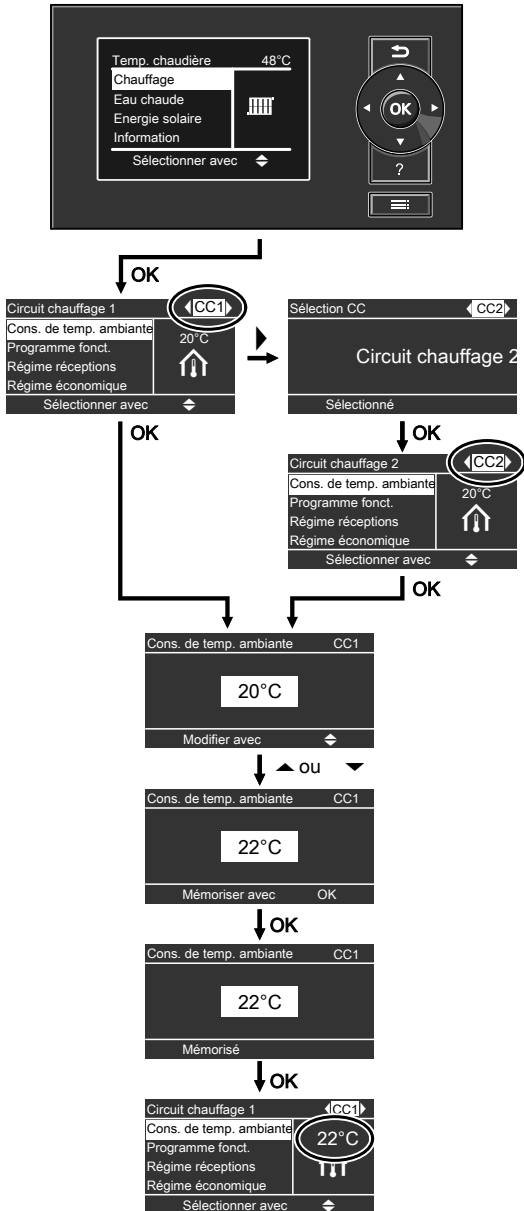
Temp. chaudière 48°C
Chauffage
Eau chaude
Energie solaire
Information
Sélectionner avec ⬍

OK
?

OK

Circuit chauffage 1 CC1
Cons. de temp. ambiante
Programme fonct.
Régime réceptions
Régime économique
20°C
Sélectionner avec ⬍

Sélection CC CC2
Circuit chauffage 2
Sélectionné

OK

OK

Circuit chauffage 2 CC2
Cons. de temp. ambiante
Programme fonct.
Régime réceptions
Régime économique
20°C
Sélectionner avec ⬍

OK

Cons. de temp. ambiante CC1
20°C
Modifier avec ⬍

▲ ou ▼

Cons. de temp. ambiante CC1
22°C
Mémoriser avec OK

OK

Cons. de temp. ambiante CC1
22°C
Mémorisé

OK

Circuit chauffage 1 CC1
Cons. de temp. ambiante
Programme fonct.
Régime réceptions
Régime économique
22°C
Sélectionner avec ⬍